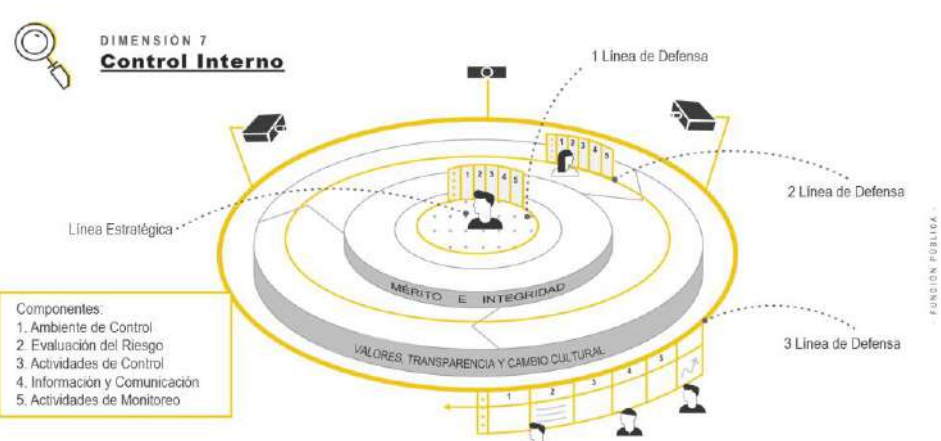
DIMENSIÓN 7
Control Interno

1 Línea de Defensa

2 Línea de Defensa

Línea Estratégica

3 Línea de Defensa

1 2 3 4 5

1 2 3 4 5

MÉRITO E INTEGRIDAD

VALORES, TRANSPARENCIA Y CAMBIO CULTURAL

1 2 3 4 5

Componentes:
1. Ambiente de Control
2. Evaluación del Riesgo
3. Actividades de Control
4. Información y Comunicación
5. Actividades de Monitoreo

- FUNCIÓN PÚBLICA -